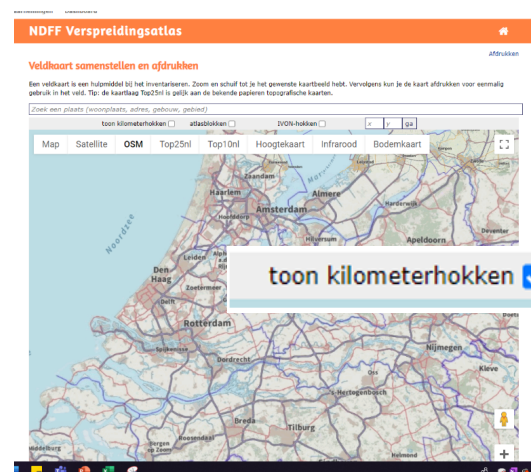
NDFF Verspreidingsatlas

Afdrukken

Veldkaart samenstellen en afdrukken

Een veldkaart is een hulpmiddel bij het inventariseren. Zoom en schuif tot je het gewenste kaartbeeld hebt. Vervolgens kun je de kaart afdrukken voor eenmalig gebruik in het veld. Tip: de kaartlaag Top25nl is gelijk aan de bekende papieren topografische kaarten.

Zoek een plaats (woonplaats, adres, gebouw, gebied)

toon kilometerhokken atlasblokken IVON-hokken x y ga

Map Satellite OSM Top25nl Top10nl Hoogtekaart Infrarood Bodemkaart

Noordzee Zaandam Haarlem Almere Amsterdam Hoofddorp Hilversum Harderwijk Apeldoorn Deventer Leiden Den Haag Zoetermeer Rotterdam Dordrecht Nijmegen Oss Kleve 's-Hertogenbosch Breda Tilburg Bergen op Zoom Middelburg

toon kilometerhokken